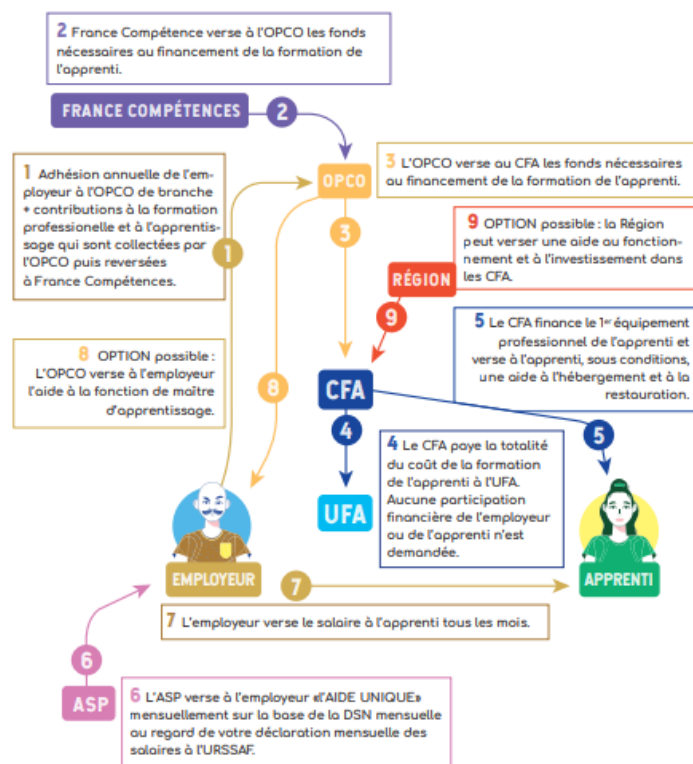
2 France Compétence verse à l'OPCO les fonds nécessaires au financement de la formation de l'apprenti.

FRANCE COMPÉTENCES

2

1 Adhésion annuelle de l'employeur à l'OPCO de branche + contributions à la formation professionnelle et à l'apprentissage qui sont collectées par l'OPCO puis reversées à France Compétences.

OPCO

3 L'OPCO verse au CFA les fonds nécessaires au financement de la formation de l'apprenti.

3

9 OPTION possible : la Région peut verser une aide au fonctionnement et à l'investissement dans les CFA.

RÉGION

9

1

5 Le CFA finance le 1$^{er}$ équipement professionnel de l'apprenti et verse à l'apprenti, sous conditions, une aide à l'hébergement et à la restauration.

8 OPTION possible : L'OPCO verse à l'employeur l'aide à la fonction de maître d'apprentissage.

8

CFA

4

5

4 Le CFA paye la totalité du coût de la formation de l'apprenti à l'UFA. Aucune participation financière de l'employeur ou de l'apprenti n'est demandée.

UFA

EMPLOYEUR

7

APPRENTI

7 L'employeur verse le salaire à l'apprenti tous les mois.

6

ASP

6 L'ASP verse à l'employeur «L'AIDE UNIQUE» mensuellement sur la base de la DSN mensuelle au regard de votre déclaration mensuelle des salaires à l'URSSAF.